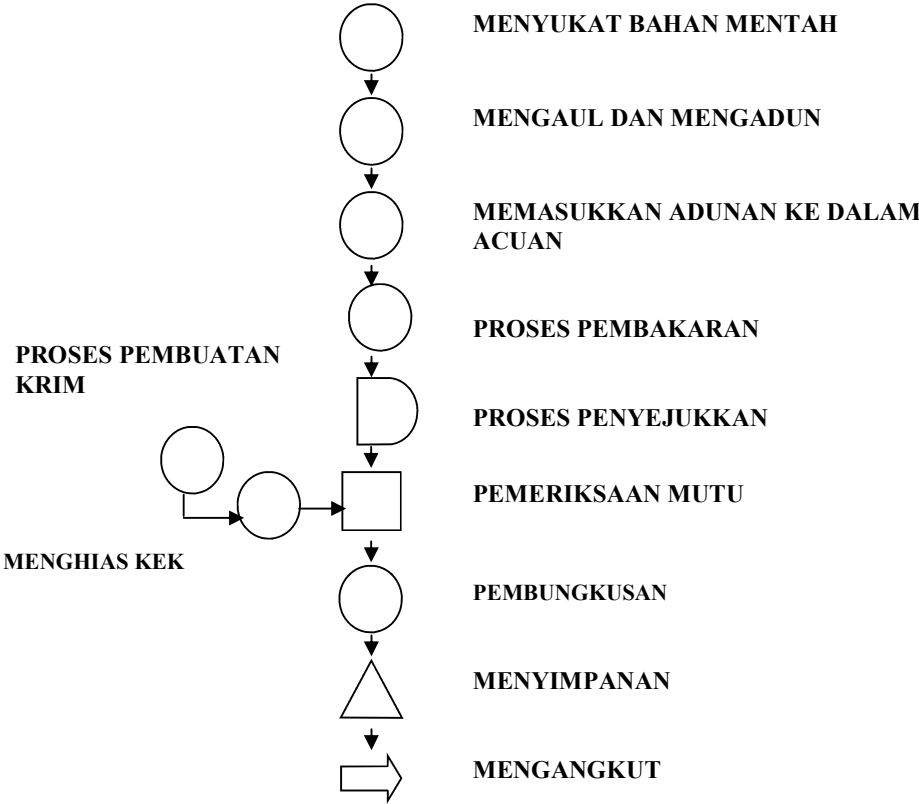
MENYUKAT BAHAN MENTAH

MENGAUL DAN MENGADUN

MEMASUKKAN ADUNAN KE DALAM ACUAN

PROSES PEMBAKARAN

PROSES PEMBUATAN KRIM

PROSES PENYEJUKKAN

PEMERIKSAAN MUTU

MENGHIAS KEK

PEMBUNGKUSAN

MENYIMPANAN

MENGANGKUT